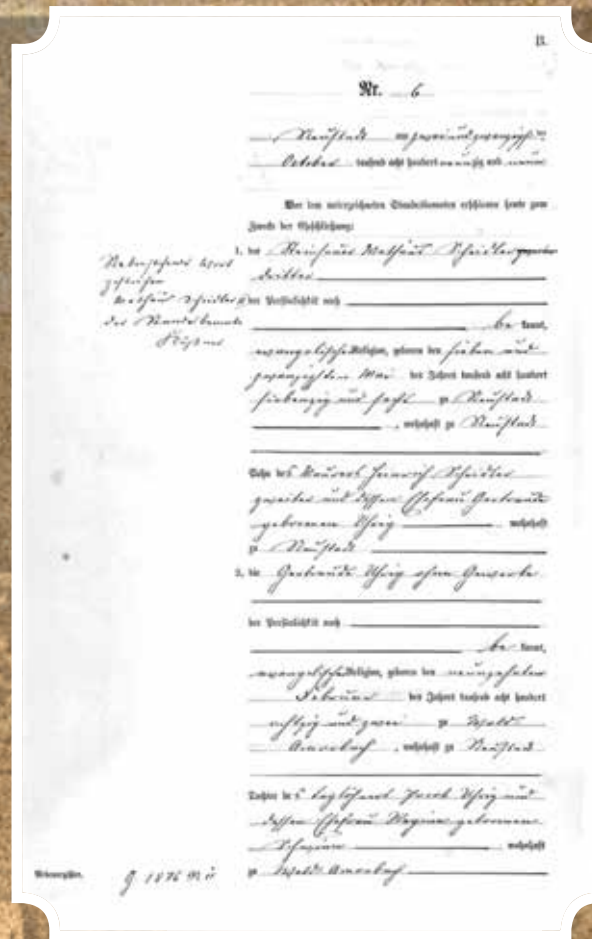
B.

Nr. 6

Neustadt am zweiundzwanzigsten Oktober tausend acht hundert neunzig und neun

Vor dem unterzeichneten Standesbeamten erschienen heute zum Zwecke der Eheschließung:

1. der Heinrich Walfried Schüler Arbeiter

der Persönlichkeit nach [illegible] bekannt,

evangelischer Religion, geboren den sieben und zwanzigsten Mai des Jahres tausend acht hundert siebenzig und sechs zu Neustadt

wohnhaft zu Neustadt

Sohn des Maurers Heinrich Schüler zweiter und dessen Ehefrau Gertrude geborene Uhrig wohnhaft zu Neustadt

2. die Gertrude Uhrig ohne Gewerbe

der Persönlichkeit nach bekannt,

evangelischer Religion, geboren den neunzehnten Februar des Jahres tausend acht hundert achtzig und zwei zu Stadt Amorbach, wohnhaft zu Neustadt

Tochter des Taglöhners Jacob Uhrig und dessen Ehefrau Regina geborene Schaum wohnhaft zu Stadt Amorbach

Nebenstehend heißt zweiter Vorname Walfried Schüler des Standesbeamte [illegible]

Beiname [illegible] G 1876 Nr. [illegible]